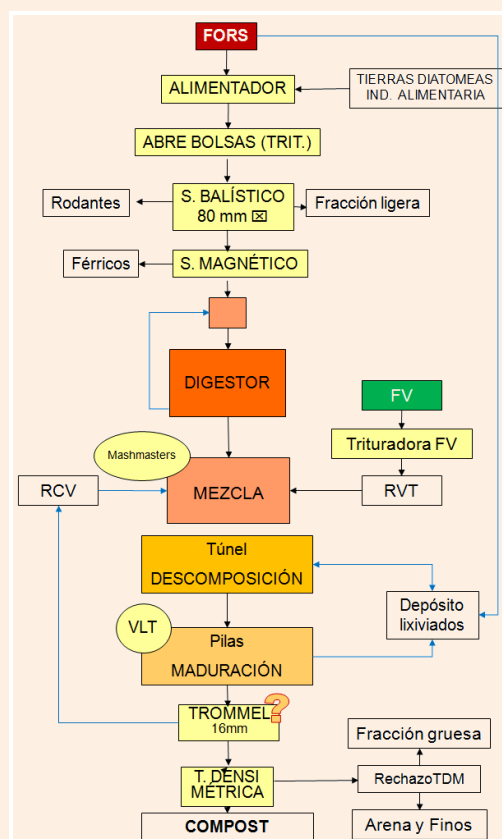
FORS

ALIMENTADOR

TIERRAS DIATOMEAS IND. ALIMENTARIA

ABRE BOLSAS (TRIT.)

Rodantes

S. BALÍSTICO 80 mm ⊠

Fracción ligera

Férricos

S. MAGNÉTICO

DIGESTOR

FV

Trituradora FV

Mashmasters

RCV

MEZCLA

RVT

Túnel DESCOMPOSICIÓN

Depósito lixiviados

VLT

Pilas MADURACIÓN

TROMMEL 16mm

Fracción gruesa

T. DENSI MÉTRICA

RechazoTDM

COMPOST

Arena y Finos